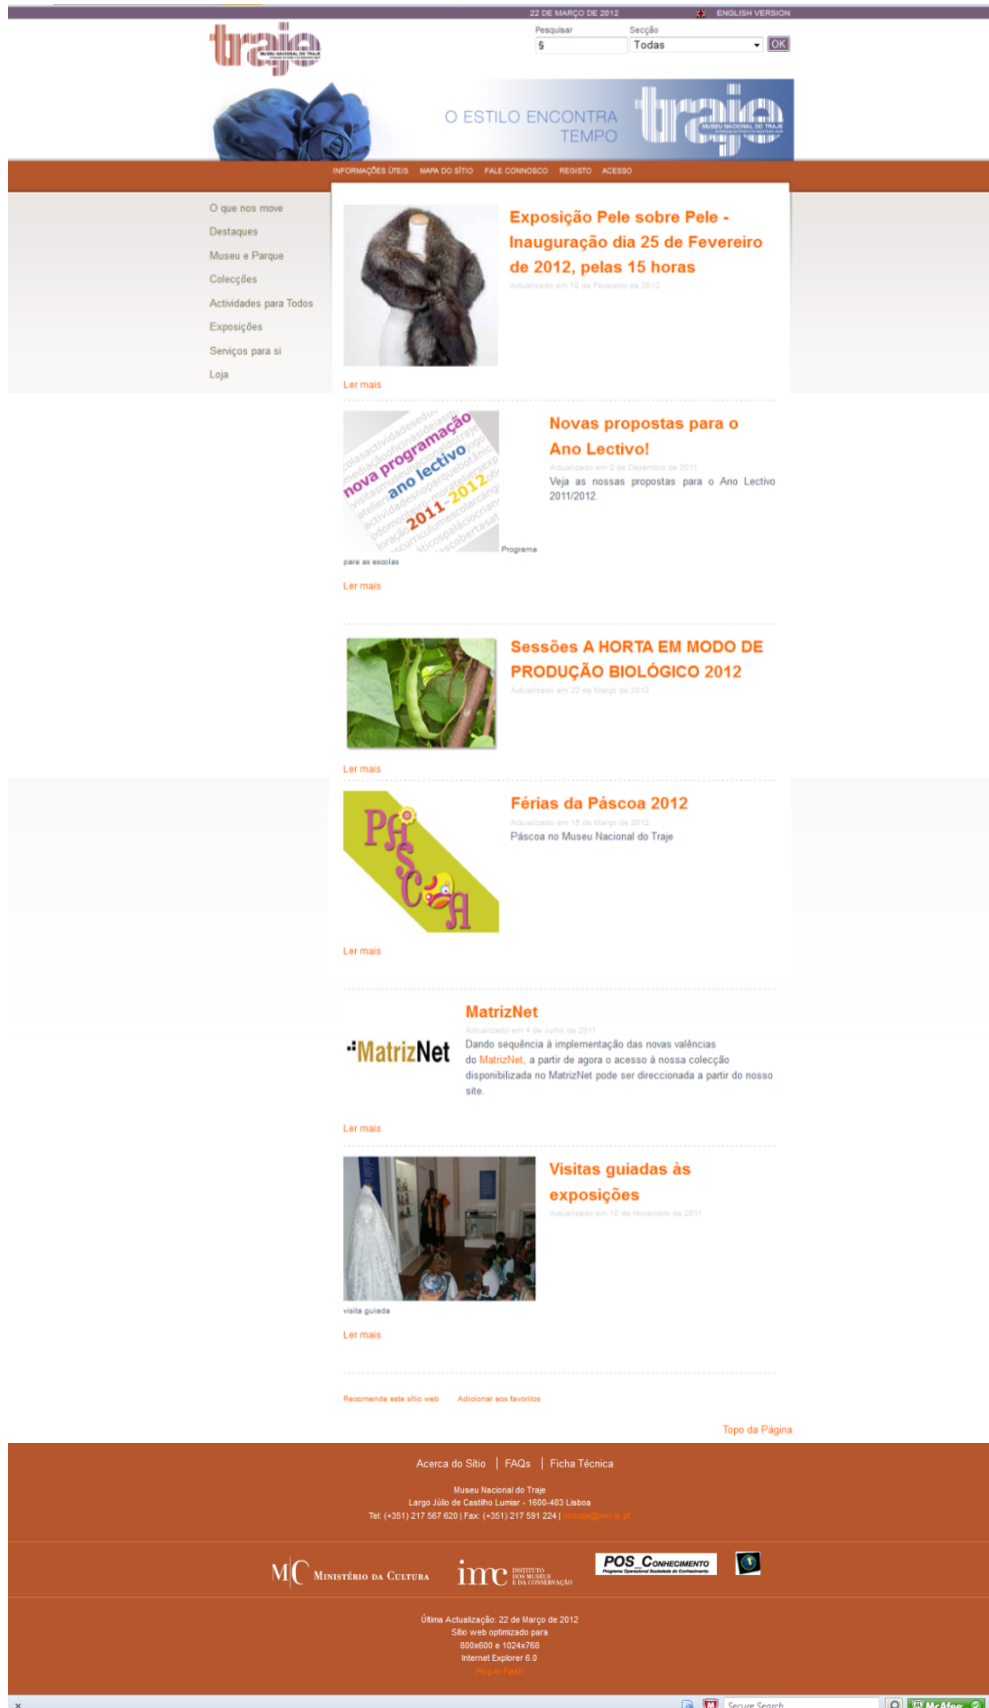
22 DE MARÇO DE 2012 ENGLISH VERSION

traje

Pesquisar §
Secção Todas OK

O ESTILO ENCONTRA TEMPO

traje MUSEU NACIONAL DO TRAJE

INFORMAÇÕES ÚTEIS MAPA DO SÍTIO FALE CONNOSCO REGISTO ACESSO

O que nos move
Destaques
Museu e Parque
Colecções
Actividades para Todos
Exposições
Serviços para si
Loja

Exposição Pele sobre Pele - Inauguração dia 25 de Fevereiro de 2012, pelas 15 horas
Actualizado em 10 de Fevereiro de 2012

Ler mais

Novas propostas para o Ano Lectivo!
Actualizado em 2 de Dezembro de 2011
Veja as nossas propostas para o Ano Lectivo 2011/2012.

nova programação ano lectivo 2011 2012

Programa para as escolas

Ler mais

Sessões A HORTA EM MODO DE PRODUÇÃO BIOLÓGICO 2012
Actualizado em 22 de Março de 2012

Ler mais

Férias da Páscoa 2012
Actualizado em 15 de Março de 2012
Páscoa no Museu Nacional do Traje

PÁSCOA

Ler mais

MatrizNet
Actualizado em 4 de Julho de 2011
Dando sequência à implementação das novas valências do MatrizNet, a partir de agora o acesso à nossa colecção disponibilizada no MatrizNet pode ser direccionada a partir do nosso site.

MatrizNet

Ler mais

Visitas guiadas às exposições
Actualizado em 10 de Novembro de 2011

visita guiada

Ler mais

Recomende este sítio web Adicionar aos favoritos

Topo da Página

Acerca do Sítio | FAQs | Ficha Técnica

Museu Nacional do Traje
Largo Júlio de Castilho Lumiar - 1600-483 Lisboa
Tel: (+351) 217 567 620 | Fax: (+351) 217 591 224 | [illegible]

MC Ministério da Cultura
imc Instituto dos Museus e da Conservação
POS_Conhecimento Programa Operacional Sociedade do Conhecimento

Última Actualização: 22 de Março de 2012
Sítio web optimizado para
800x600 e 1024x768
Internet Explorer 6.0
Plug-in Flash

Secure Search
McAfee